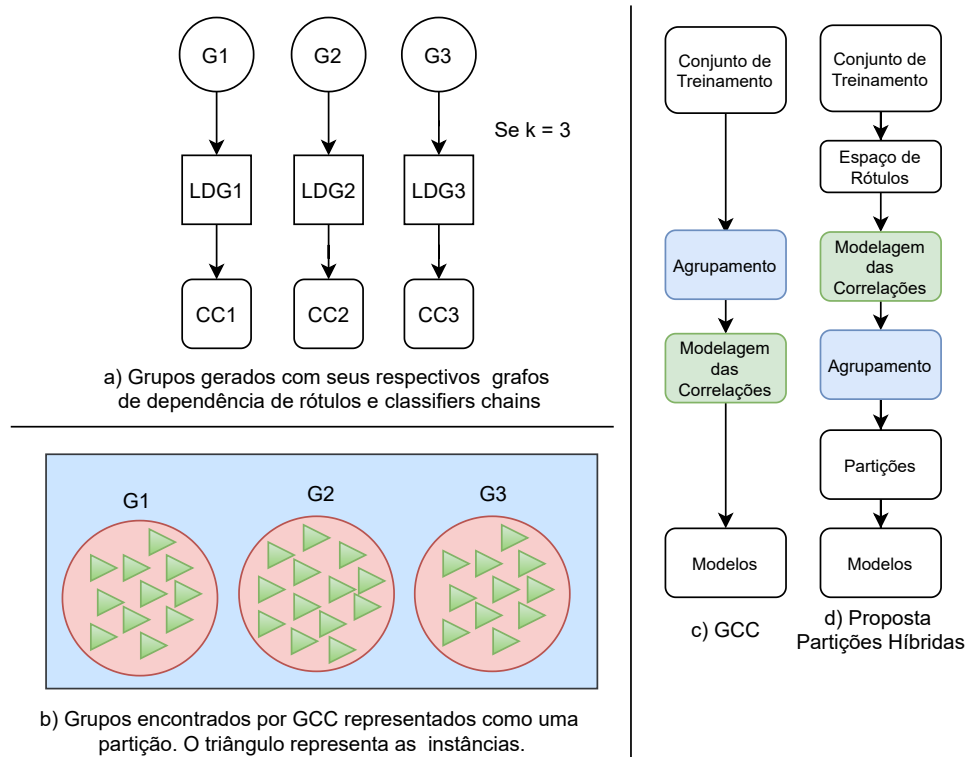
G1 G2 G3

Se k = 3

LDG1 LDG2 LDG3

CC1 CC2 CC3

a) Grupos gerados com seus respectivos grafos de dependência de rótulos e classifiers chains

G1 G2 G3

b) Grupos encontrados por GCC representados como uma partição. O triângulo representa as instâncias.

Conjunto de Treinamento

Agrupamento

Modelagem das Correlações

Modelos

c) GCC

Conjunto de Treinamento

Espaço de Rótulos

Modelagem das Correlações

Agrupamento

Partições

Modelos

d) Proposta Partições Híbridas